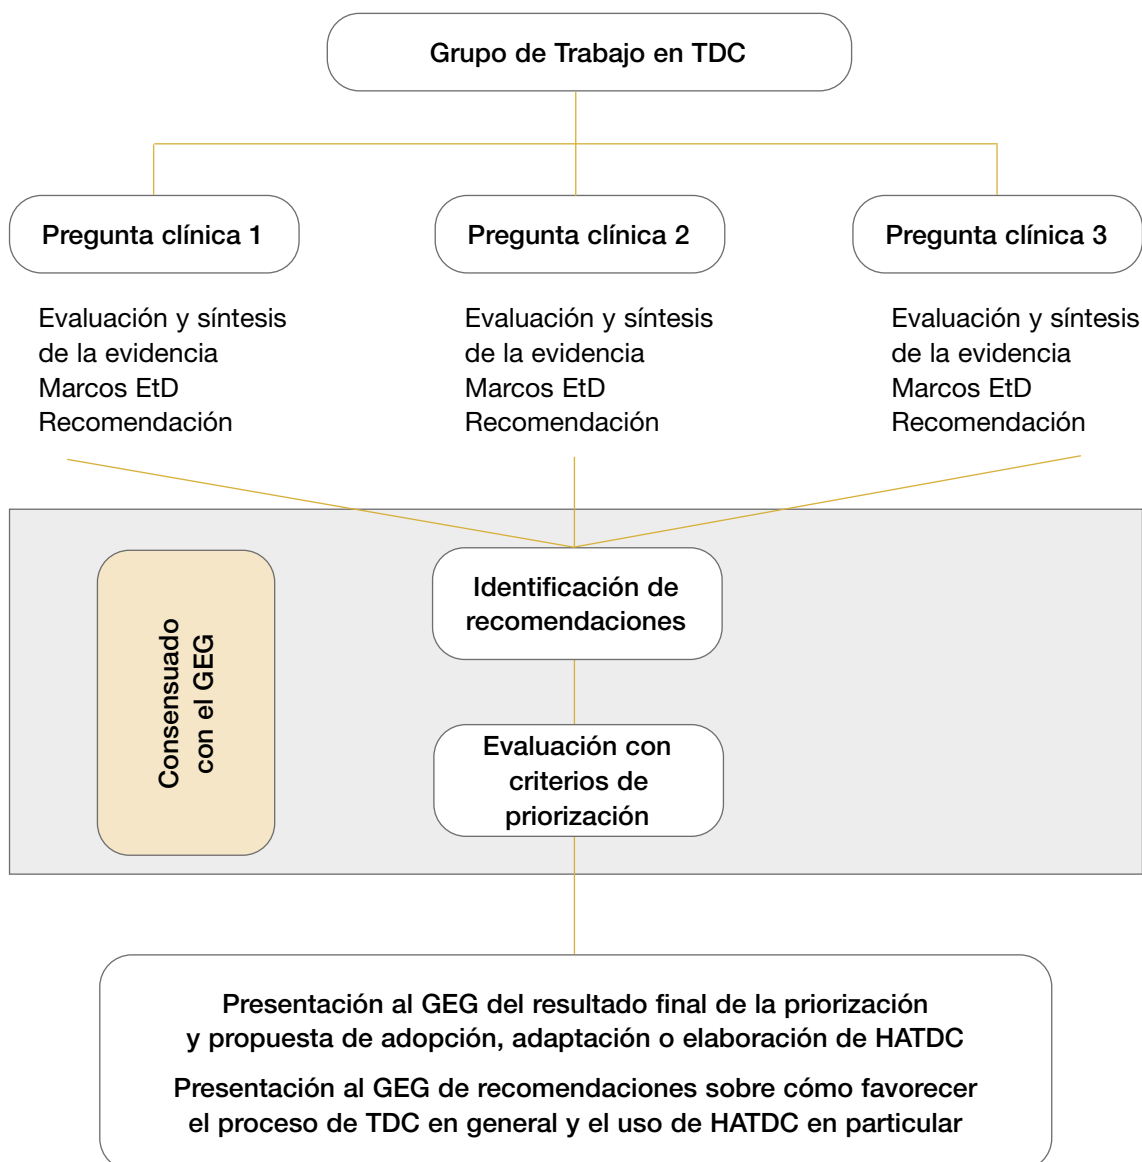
Grupo de Trabajo en TDC

Pregunta clínica 1

Pregunta clínica 2

Pregunta clínica 3

Evaluación y síntesis de la evidencia
Marcos EtD
Recomendación

Evaluación y síntesis de la evidencia
Marcos EtD
Recomendación

Evaluación y síntesis de la evidencia
Marcos EtD
Recomendación

Consensuado con el GEG

Identificación de recomendaciones

Evaluación con criterios de priorización

Presentación al GEG del resultado final de la priorización y propuesta de adopción, adaptación o elaboración de HATDC

Presentación al GEG de recomendaciones sobre cómo favorecer el proceso de TDC en general y el uso de HATDC en particular